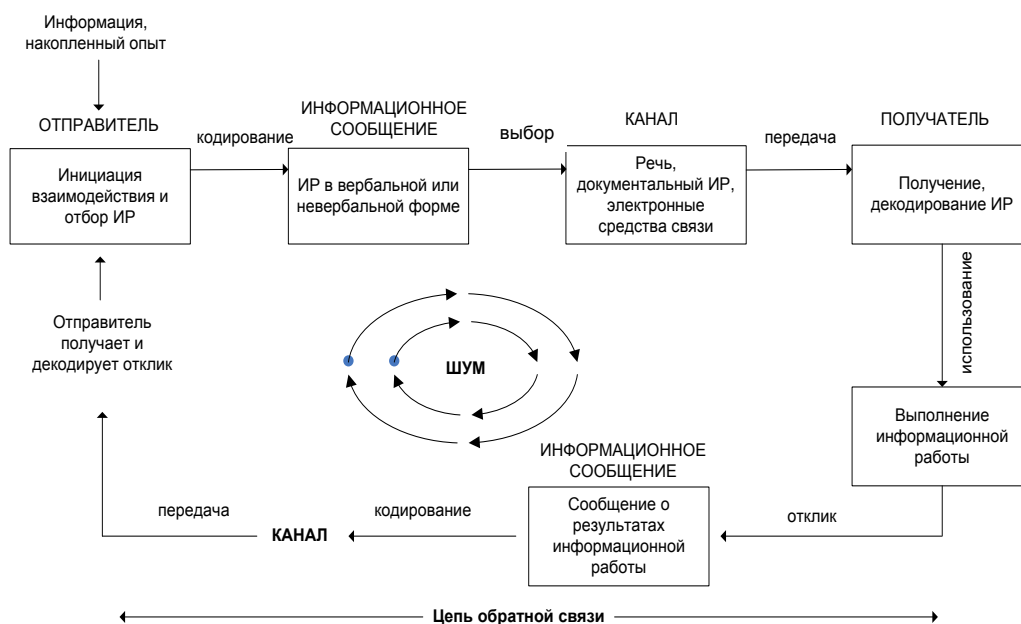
Информация, накопленный опыт

ОТПРАВИТЕЛЬ

Инициация взаимодействия и отбор ИР

кодирование

ИНФОРМАЦИОННОЕ СООБЩЕНИЕ

ИР в вербальной или невербальной форме

выбор

КАНАЛ

Речь, документальный ИР, электронные средства связи

передача

ПОЛУЧАТЕЛЬ

Получение, декодирование ИР

использование

Выполнение информационной работы

Отправитель получает и декодирует отклик

ШУМ

ИНФОРМАЦИОННОЕ СООБЩЕНИЕ

Сообщение о результатах информационной работы

отклик

кодирование

передача

КАНАЛ

Цепь обратной связи